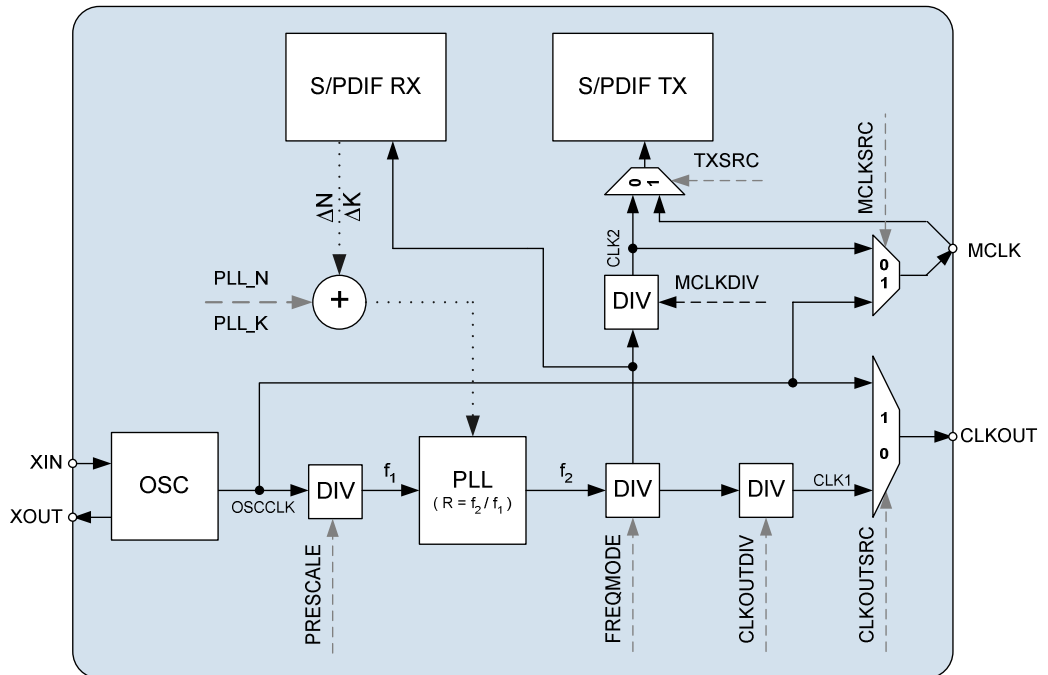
S/PDIF RX

S/PDIF TX

TXSRC

0 1

MCLKSRC

$\Delta N$
$\Delta K$

CLK2

0
1

MCLK

PLL_N

+

PLL_K

DIV

MCLKDIV

1
0

XIN

OSC

DIV

$f_1$

PLL
( $R = f_2 / f_1$ )

$f_2$

DIV

DIV

CLK1

CLKOUT

XOUT

OSCCLK

PRESCALE

FREQMODE

CLKOUTDIV

CLKOUTSRC